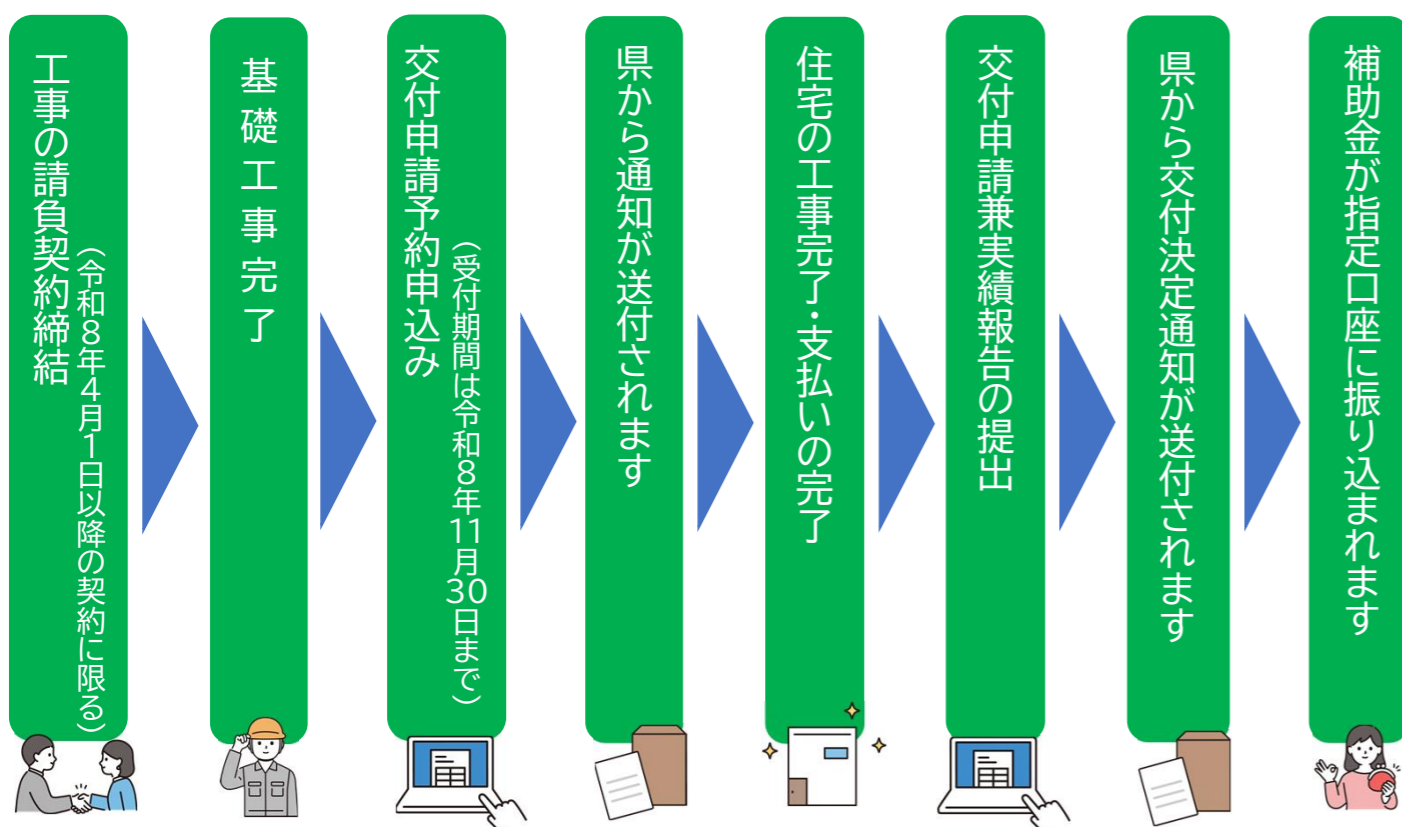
工事の請負契約締結
（令和8年4月1日以降の契約に限る）

基礎工事完了

交付申請予約申込み
（受付期間は令和8年11月30日まで）

県から通知が送付されます

住宅の工事完了・支払いの完了

交付申請兼実績報告の提出

県から交付決定通知が送付されます

補助金が指定口座に振り込まれます